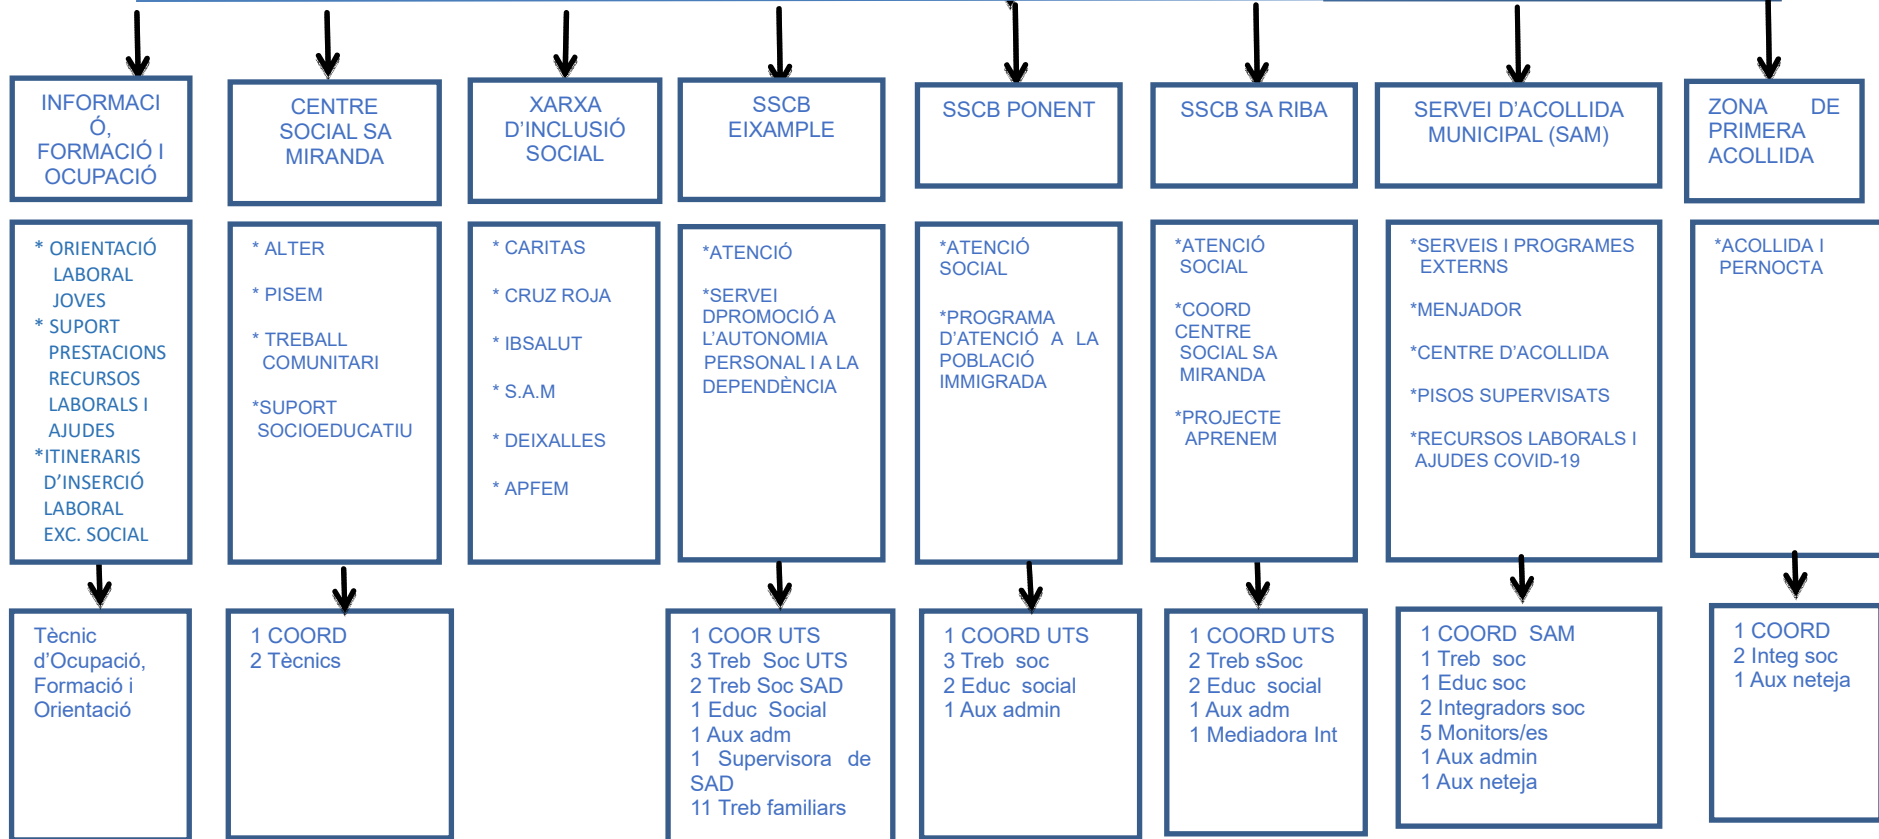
INFORMACIÓ, FORMACIÓ I OCUPACIÓ

CENTRE SOCIAL SA MIRANDA

XARXA D'INCLUSIÓ SOCIAL

SSCB EIXAMPLE

SSCB PONENT

SSCB SA RIBA

SERVEI D'ACOLLIDA MUNICIPAL (SAM)

ZONA DE PRIMERA ACOLLIDA

* ORIENTACIÓ LABORAL JOVES
* SUPORT PRESTACIONS RECURSOS LABORALS I AJUDES
*ITINERARIS D'INSERCIÓ LABORAL EXC. SOCIAL

* ALTER

* PISEM

* TREBALL COMUNITARI

*SUPORT SOCIOEDUCATIU

* CARITAS

* CRUZ ROJA

* IBSALUT

* S.A.M

* DEIXALLES

* APFEM

*ATENCIÓ

*SERVEI DPROMOCIÓ A L'AUTONOMIA PERSONAL I A LA DEPENDÈNCIA

*ATENCIÓ SOCIAL

*PROGRAMA D'ATENCIÓ A LA POBLACIÓ IMMIGRADA

*ATENCIÓ SOCIAL

*COORD CENTRE SOCIAL SA MIRANDA

*PROJECTE APRENEM

*SERVEIS I PROGRAMES EXTERNS

*MENJADOR

*CENTRE D'ACOLLIDA

*PISOS SUPERVISATS

*RECURSOS LABORALS I AJUDES COVID-19

*ACOLLIDA I PERNOCTA

Tècnic d'Ocupació, Formació i Orientació

1 COORD
2 Tècnics

1 COOR UTS
3 Treb Soc UTS
2 Treb Soc SAD
1 Educ Social
1 Aux adm
1 Supervisora de SAD
11 Treb familiars

1 COORD UTS
3 Treb soc
2 Educ social
1 Aux admin

1 COORD UTS
2 Treb sSoc
2 Educ social
1 Aux adm
1 Mediadora Int

1 COORD SAM
1 Treb soc
1 Educ soc
2 Integradors soc
5 Monitors/es
1 Aux admin
1 Aux neteja

1 COORD
2 Integ soc
1 Aux neteja